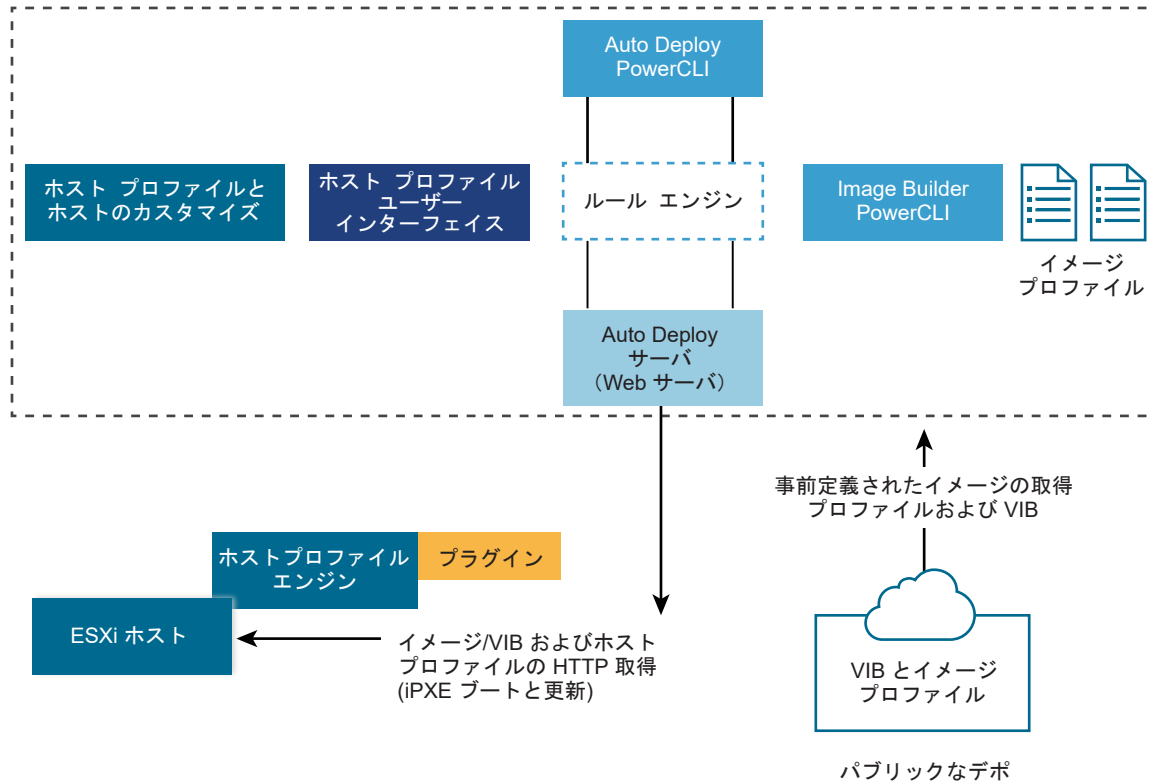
Auto Deploy PowerCLI

ホスト プロファイルとホストのカスタマイズ

ホスト プロファイル ユーザー インターフェイス

ルール エンジン

Image Builder PowerCLI

イメージ プロファイル

Auto Deploy サーバ (Web サーバ)

事前定義されたイメージの取得 プロファイルおよび VIB

ホストプロファイル エンジン

プラグイン

ESXi ホスト

イメージ/VIB およびホスト プロファイルの HTTP 取得 (iPXE ブートと更新)

VIB とイメージ プロファイル

パブリックなデポ